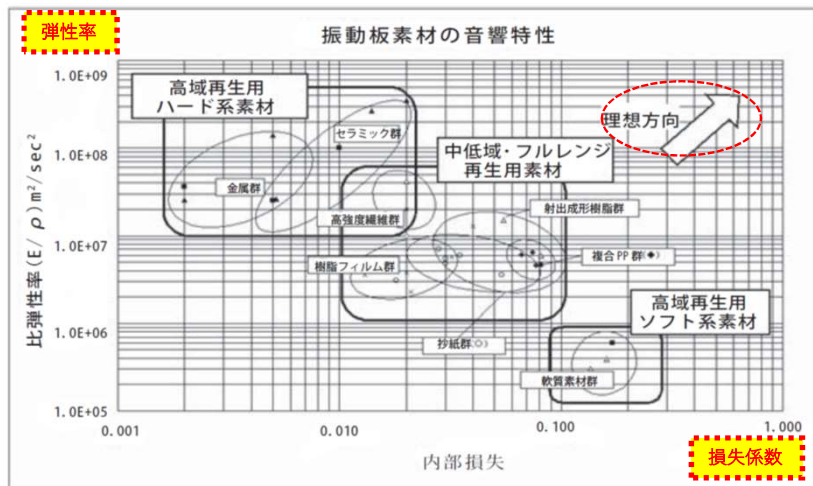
弾性率

振動板素材の音響特性

1.0E+09

1.0E+08

1.0E+07

1.0E+06

1.0E+05

比弾性率 (E/ρ) m²/sec²

高域再生用
ハード系素材

セラミック群

金属群

高強度繊維群

中低域・フルレンジ
再生用素材

射出成形樹脂群

樹脂フィルム群

複合PP群(◆)

高域再生用
ソフト系素材

抄紙群(○)

軟質素材群

理想方向

0.001

0.010

0.100

1.000

内部損失

損失係数